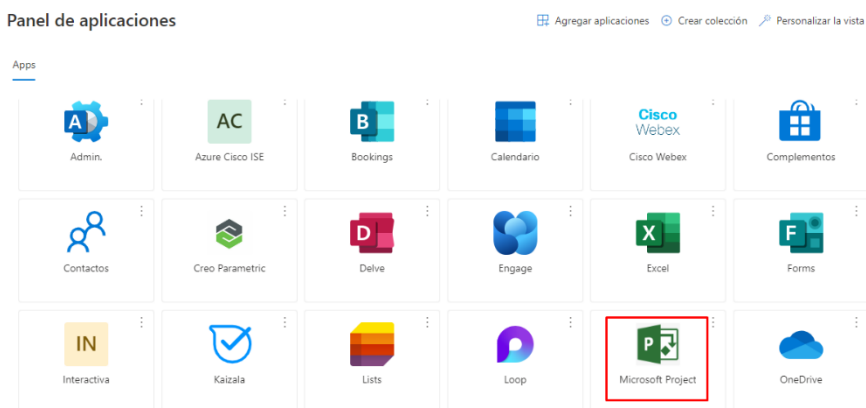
Panel de aplicaciones

Agregar aplicaciones
Crear colección
Personalizar la vista

Apps

Admin.
AC
Azure Cisco ISE
Bookings
Calendario
Cisco Webex
Cisco Webex
Complementos

Contactos
Creo Parametric
Delve
Engage
Excel
Forms

IN
Interactiva
Kaizala
Lists
Loop
Microsoft Project
OneDrive